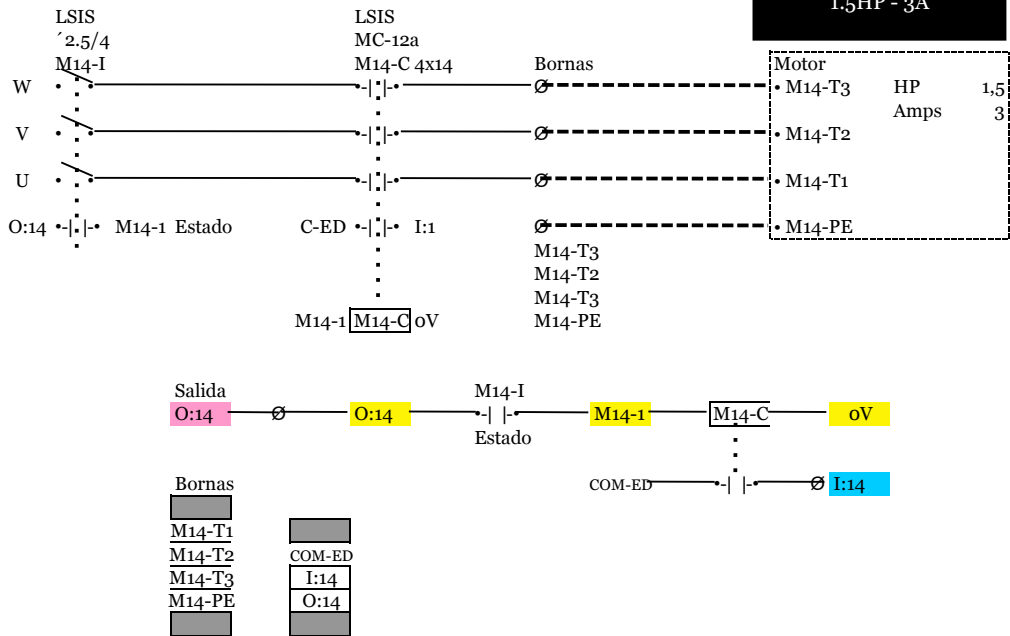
1.5HP - 3A

LSIS
´2.5/4
M14-I

LSIS
MC-12a
M14-C 4x14

Bornas

Motor
M14-T3
M14-T2
M14-T1
M14-PE

HP 1,5
Amps 3

W
V
U

O:14 M14-1 Estado

C-ED I:1

M14-T3
M14-T2
M14-T3
M14-PE

M14-1 M14-C 0V

Salida
O:14 Ø O:14 M14-I Estado M14-1 M14-C 0V

COM-ED Ø I:14

Bornas
M14-T1
M14-T2
M14-T3
M14-PE

COM-ED
I:14
O:14